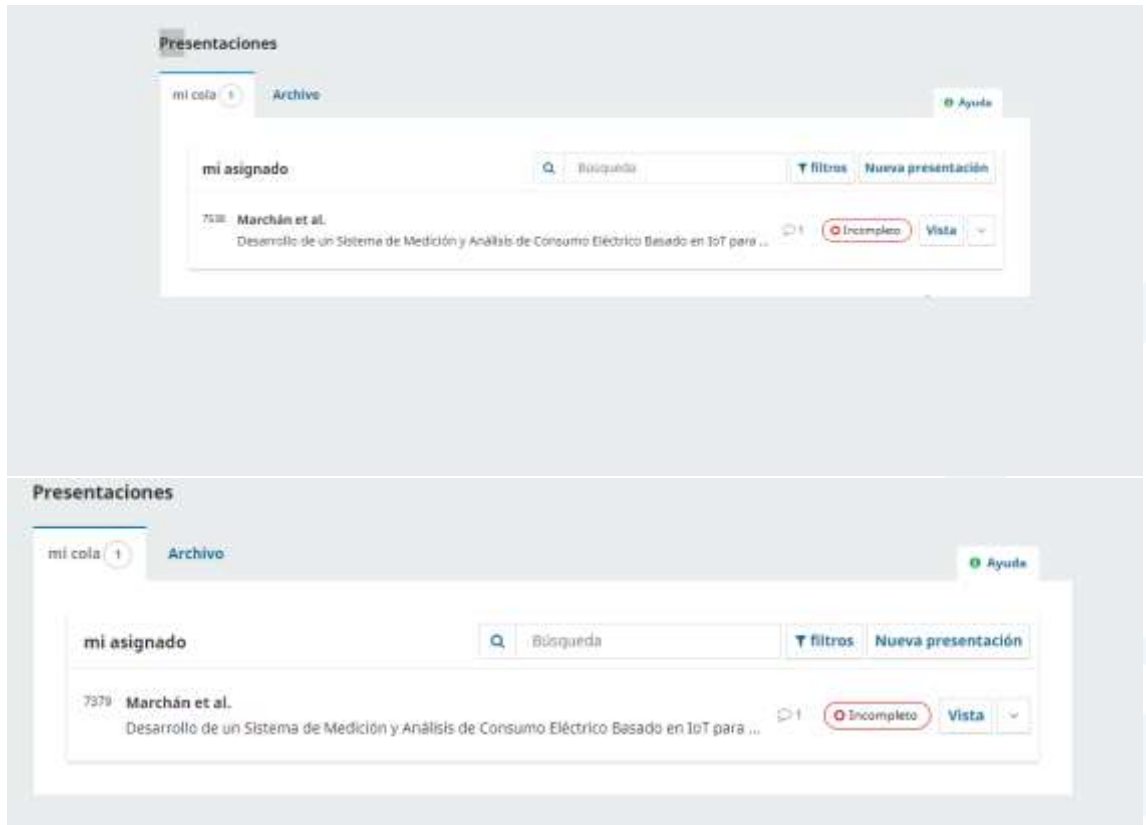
Presentaciones

mi cola 1 Archivo

Ayuda

mi asignado

Búsqueda

filtros Nueva presentación

7538 Marchán et al.
Desarrollo de un Sistema de Medición y Análisis de Consumo Eléctrico Basado en IoT para ...

1 Incompleto Vista

Presentaciones

mi cola 1 Archivo

Ayuda

mi asignado

Búsqueda

filtros Nueva presentación

7379 Marchán et al.
Desarrollo de un Sistema de Medición y Análisis de Consumo Eléctrico Basado en IoT para ...

1 Incompleto Vista